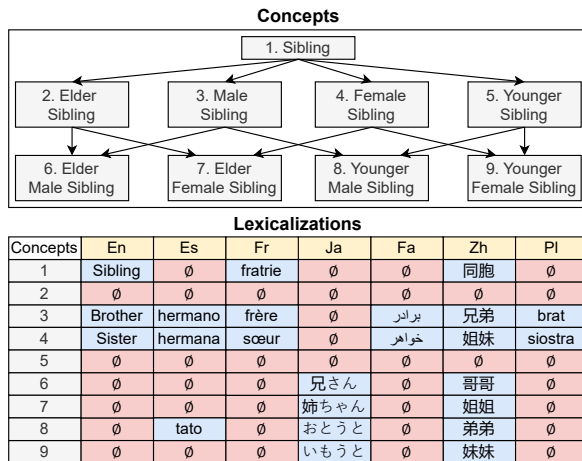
Concepts

1. Sibling

2. Elder Sibling

3. Male Sibling

4. Female Sibling

5. Younger Sibling

6. Elder Male Sibling

7. Elder Female Sibling

8. Younger Male Sibling

9. Younger Female Sibling

Lexicalizations

| Concepts | En | Es | Fr | Ja | Fa | Zh | Pl |
|---|---|---|---|---|---|---|---|
| 1 | Sibling | ∅ | fratrie | ∅ | ∅ | 同胞 | ∅ |
| 2 | ∅ | ∅ | ∅ | ∅ | ∅ | ∅ | ∅ |
| 3 | Brother | hermano | frère | ∅ | برادر | 兄弟 | brat |
| 4 | Sister | hermana | sœur | ∅ | خواهر | 姐妹 | siostra |
| 5 | ∅ | ∅ | ∅ | ∅ | ∅ | ∅ | ∅ |
| 6 | ∅ | ∅ | ∅ | 兄さん | ∅ | 哥哥 | ∅ |
| 7 | ∅ | ∅ | ∅ | 姉ちゃん | ∅ | 姐姐 | ∅ |
| 8 | ∅ | tato | ∅ | おとうと | ∅ | 弟弟 | ∅ |
| 9 | ∅ | ∅ | ∅ | いもうと | ∅ | 妹妹 | ∅ |